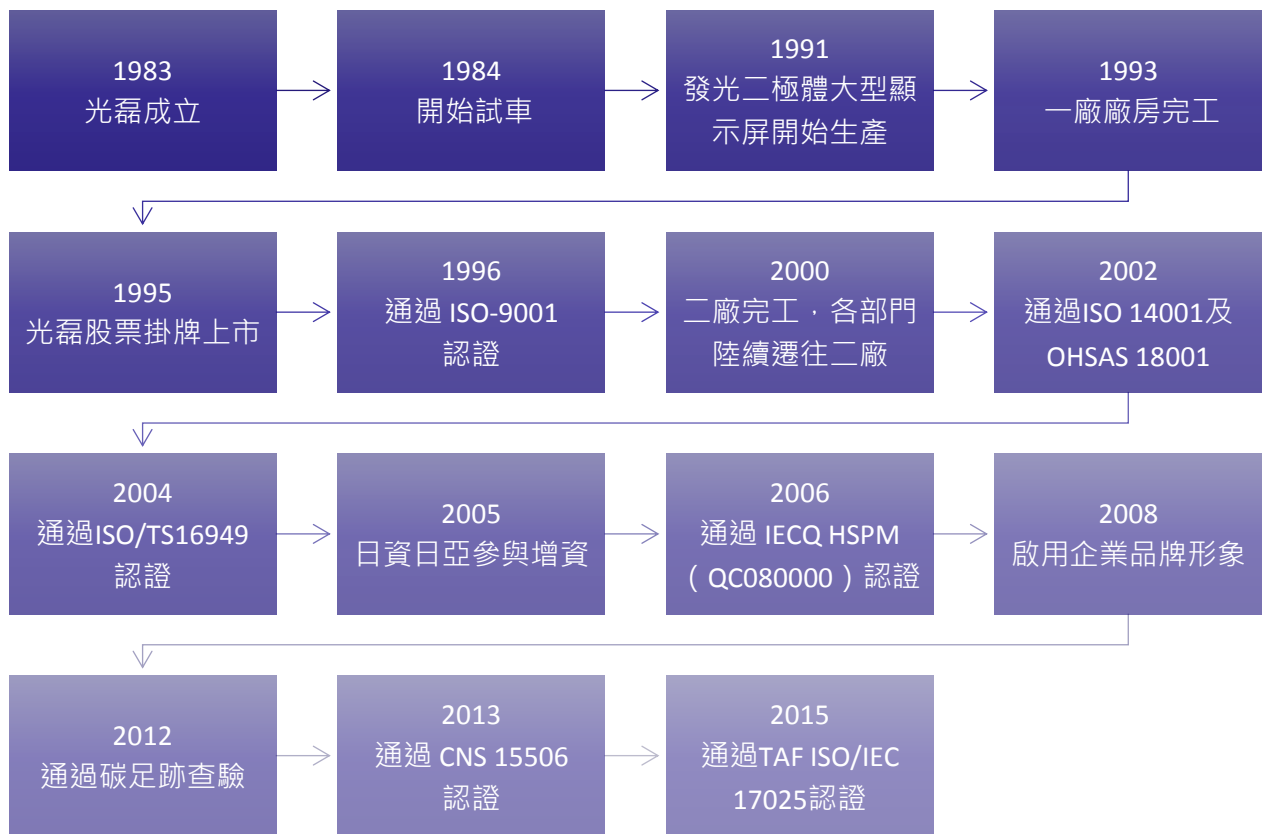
1983
光磊成立

1984
開始試車

1991
發光二極體大型顯示屏開始生產

1993
一廠廠房完工

1995
光磊股票掛牌上市

1996
通過 ISO-9001 認證

2000
二廠完工，各部門陸續遷往二廠

2002
通過ISO 14001及 OHSAS 18001

2004
通過ISO/TS16949 認證

2005
日資日亞參與增資

2006
通過 IECQ HSPM （QC080000）認證

2008
啟用企業品牌形象

2012
通過碳足跡查驗

2013
通過 CNS 15506 認證

2015
通過TAF ISO/IEC 17025認證